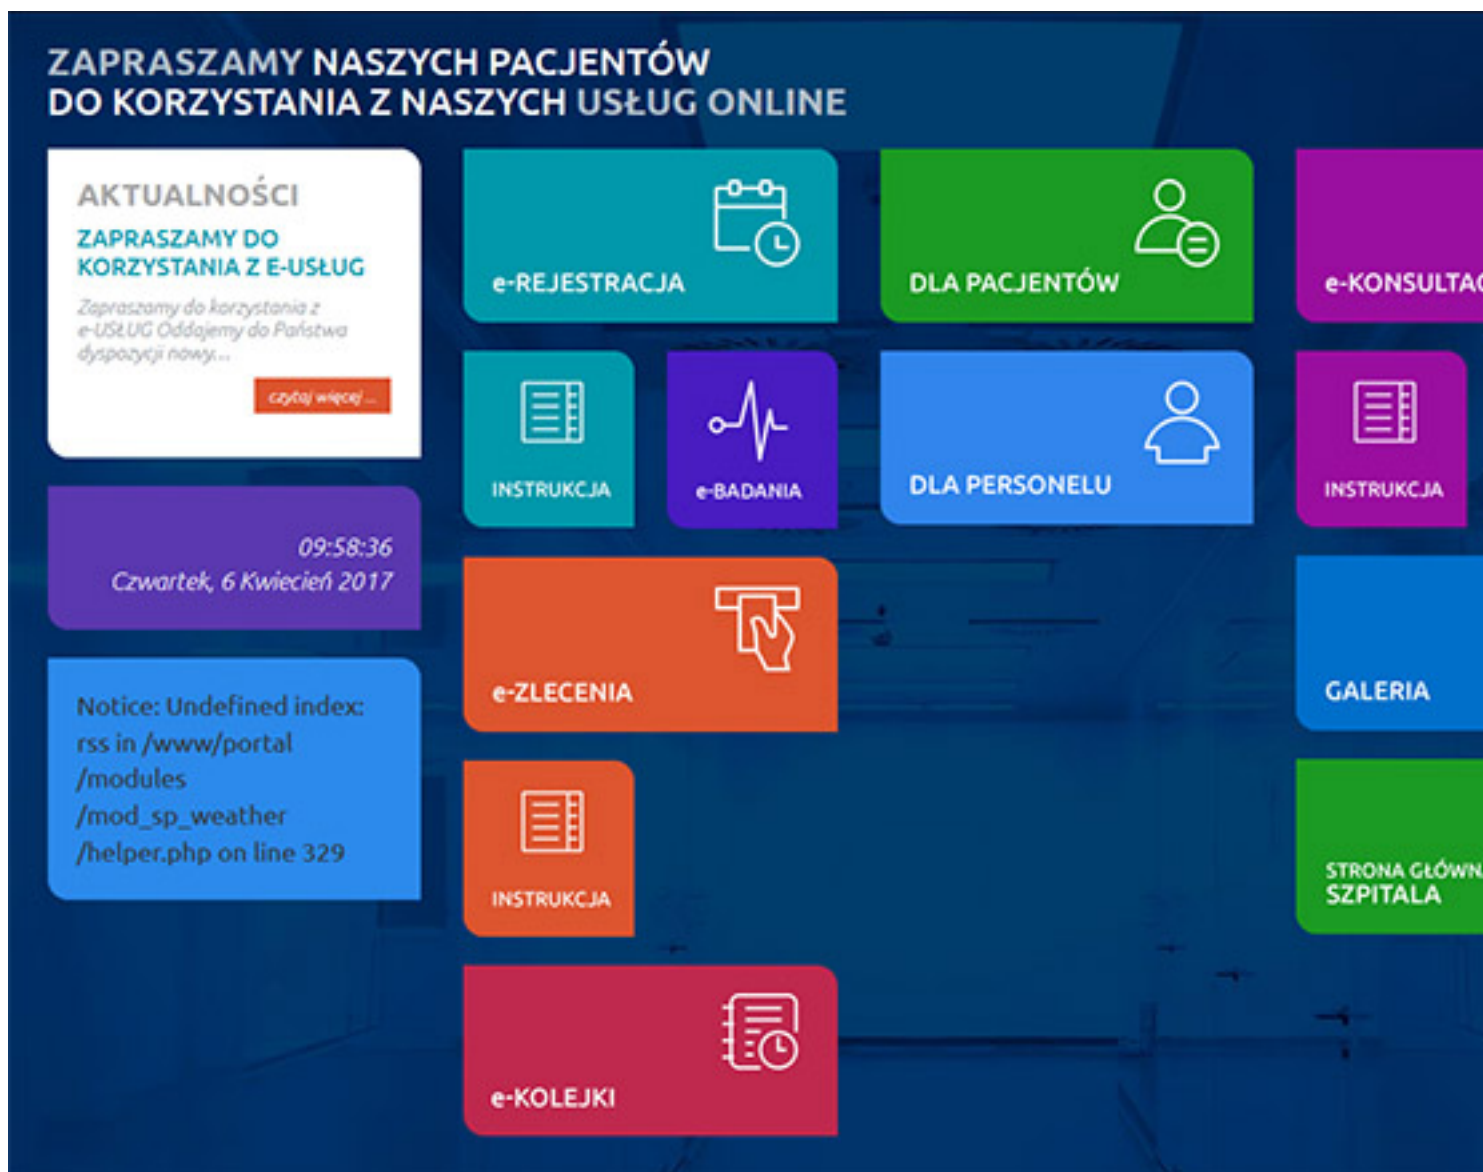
ZAPRASZAMY NASZYCH PACJENTÓW DO KORZYSTANIA Z NASZYCH USŁUG ONLINE

AKTUALNOŚCI

ZAPRASZAMY DO KORZYSTANIA Z E-USŁUG

Zapraszamy do korzystania z e-USŁUG Oddajemy do Państwa dyspozycji nowy...

czytaj więcej ...

09:58:36
Czwartek, 6 Kwiecień 2017

Notice: Undefined index: rss in /www/portal /modules /mod_sp_weather /helper.php on line 329

e-REJESTRACJA

DLA PACJENTÓW

e-KONSULTAC

INSTRUKCJA

e-BADANIA

DLA PERSONELU

INSTRUKCJA

e-ZLECENIA

GALERIA

INSTRUKCJA

STRONA GŁÓWN SZPITALA

e-KOLEJKI